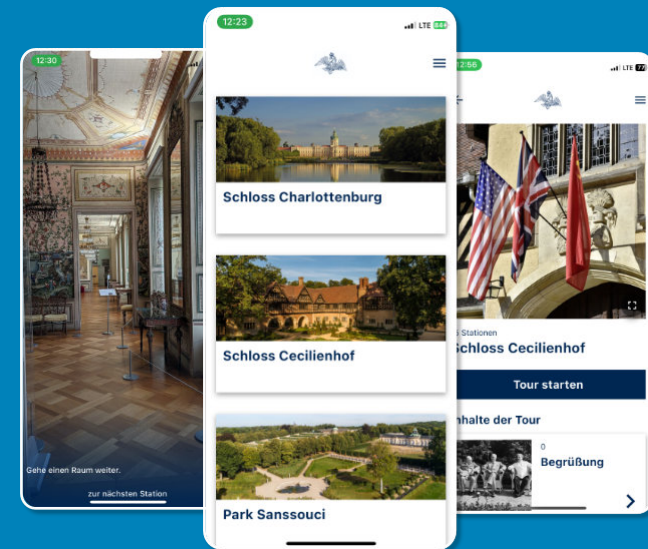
12:30

Gehe einen Raum weiter.

zur nächsten Station

12:23

LTE 84

Schloss Charlottenburg

Schloss Cecilienhof

Park Sanssouci

12:56

LTE 77

Stationen

Schloss Cecilienhof

Tour starten

nhalte der Tour

0

Begrüßung